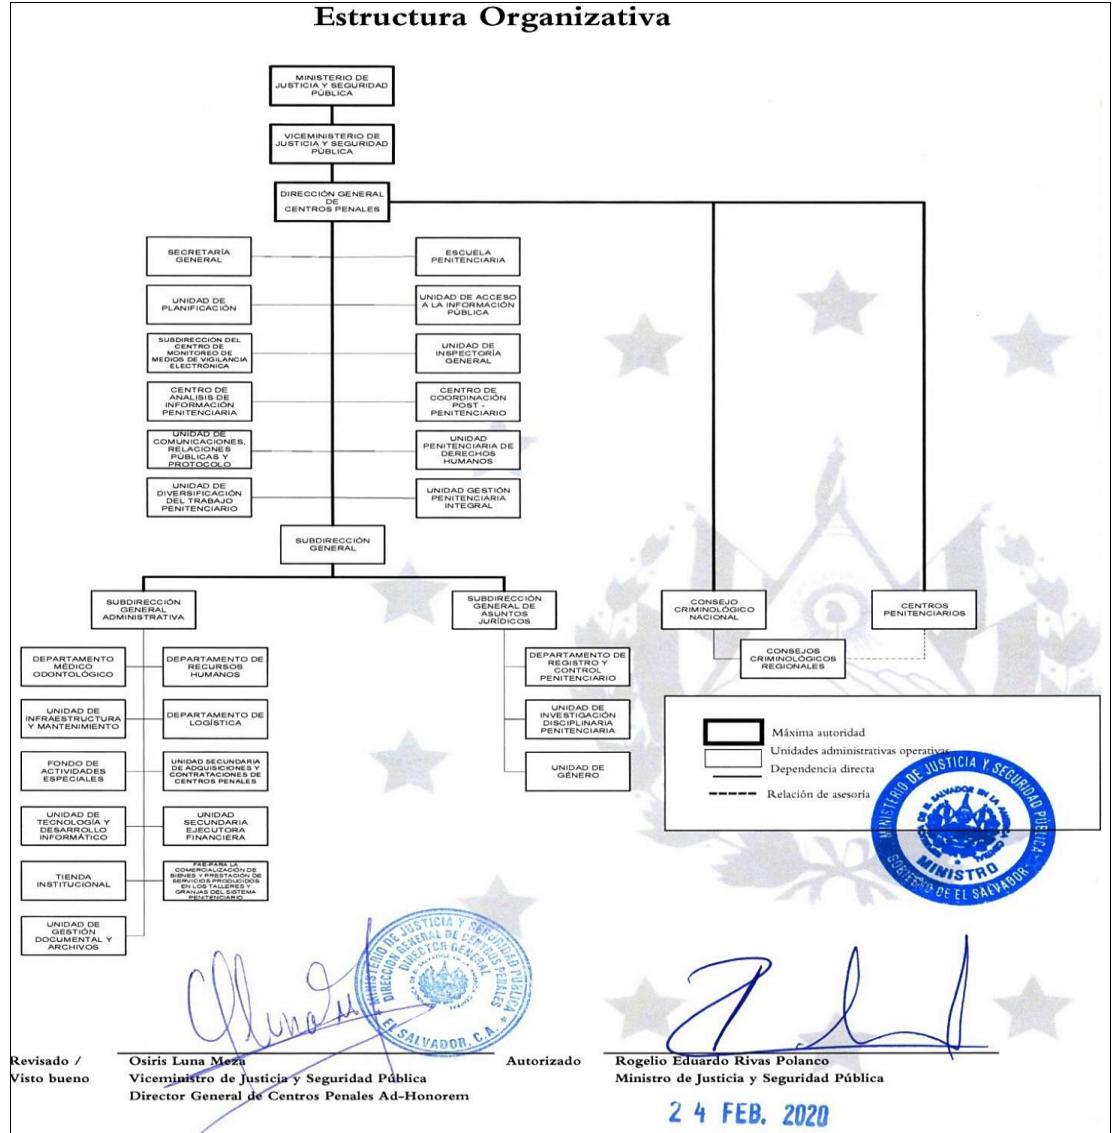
Estructura Organizativa

MINISTERIO DE JUSTICIA Y SEGURIDAD PÚBLICA

VICEMINISTERIO DE JUSTICIA Y SEGURIDAD PÚBLICA

DIRECCIÓN GENERAL DE CENTROS PENALES

SECRETARÍA GENERAL

ESCUELA PENITENCIARIA

UNIDAD DE PLANIFICACIÓN

UNIDAD DE ACCESO A LA INFORMACIÓN PÚBLICA

SUBDIRECCIÓN DEL CENTRO DE MONITOREO DE MEDIOS DE VIGILANCIA ELECTRÓNICA

UNIDAD DE INSPECTORÍA GENERAL

CENTRO DE ANALISIS DE INFORMACIÓN PENITENCIARIA

CENTRO DE COORDINACIÓN POST - PENITENCIARIO

UNIDAD DE COMUNICACIONES, RELACIONES PÚBLICAS Y PROTOCOLO

UNIDAD PENITENCIARIA DE DERECHOS HUMANOS

UNIDAD DE DIVERSIFICACIÓN DEL TRABAJO PENITENCIARIO

UNIDAD GESTIÓN PENITENCIARIA INTEGRAL

SUBDIRECCIÓN GENERAL

SUBDIRECCIÓN GENERAL ADMINISTRATIVA

SUBDIRECCIÓN GENERAL DE ASUNTOS JURÍDICOS

CONSEJO CRIMINOLÓGICO NACIONAL

CENTROS PENITENCIARIOS

CONSEJOS CRIMINOLÓGICOS REGIONALES

DEPARTAMENTO MÉDICO ODONTOLÓGICO

DEPARTAMENTO DE RECURSOS HUMANOS

DEPARTAMENTO DE REGISTRO Y CONTROL PENITENCIARIO

UNIDAD DE INFRAESTRUCTURA Y MANTENIMIENTO

DEPARTAMENTO DE LOGÍSTICA

UNIDAD DE INVESTIGACIÓN DISCIPLINARIA PENITENCIARIA

FONDO DE ACTIVIDADES ESPECIALES

UNIDAD SECUNDARIA DE ADQUISICIONES Y CONTRATACIONES DE CENTROS PENALES

UNIDAD DE GÉNERO

UNIDAD DE TECNOLOGÍA Y DESARROLLO INFORMÁTICO

UNIDAD SECUNDARIA EJECUTORA FINANCIERA

TIENDA INSTITUCIONAL

FAE-PARA LA COMERCIALIZACIÓN DE BIENES Y PRESTACIÓN DE SERVICIOS PRODUCIDOS EN LOS TALLERES Y GRANJAS DEL SISTEMA PENITENCIARIO

UNIDAD DE GESTIÓN DOCUMENTAL Y ARCHIVOS

Máxima autoridad
Unidades administrativas operativas
Dependencia directa
Relación de asesoría

MINISTERIO DE JUSTICIA Y SEGURIDAD PÚBLICA
MINISTRO
GOBIERNO DE EL SALVADOR

MINISTERIO DE JUSTICIA Y SEGURIDAD PÚBLICA
DIRECCIÓN GENERAL DE CENTROS PENALES
DIRECTOR GENERAL
EL SALVADOR, C.A.

Revisado / Visto bueno
Osiris Luna Meza
Viceministro de Justicia y Seguridad Pública
Director General de Centros Penales Ad-Honorem

Autorizado
Rogelio Eduardo Rivas Polanco
Ministro de Justicia y Seguridad Pública

24 FEB. 2020